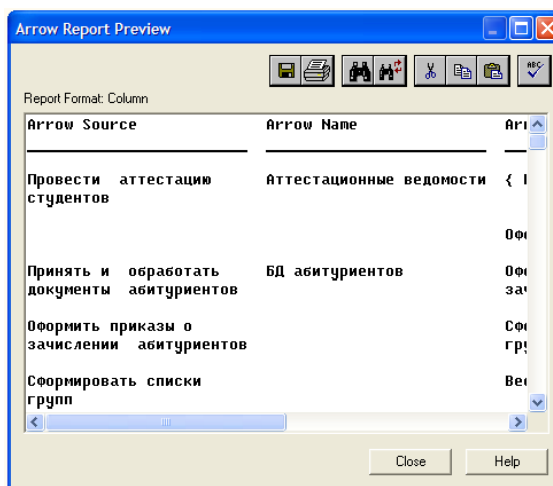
Arrow Report Preview

Report Format: Column

| Arrow Source | Arrow Name | Ar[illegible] |
|---|---|---|
| Провести аттестацию студентов | Аттестационные ведомости | { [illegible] |
| | | Оф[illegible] |
| Принять и обработать документы абитуриентов | БД абитуриентов | Оф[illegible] зач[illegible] |
| Оформить приказы о зачислении абитуриентов | | Сф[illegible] гр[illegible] |
| Сформировать списки групп | | Ве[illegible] |

Close Help